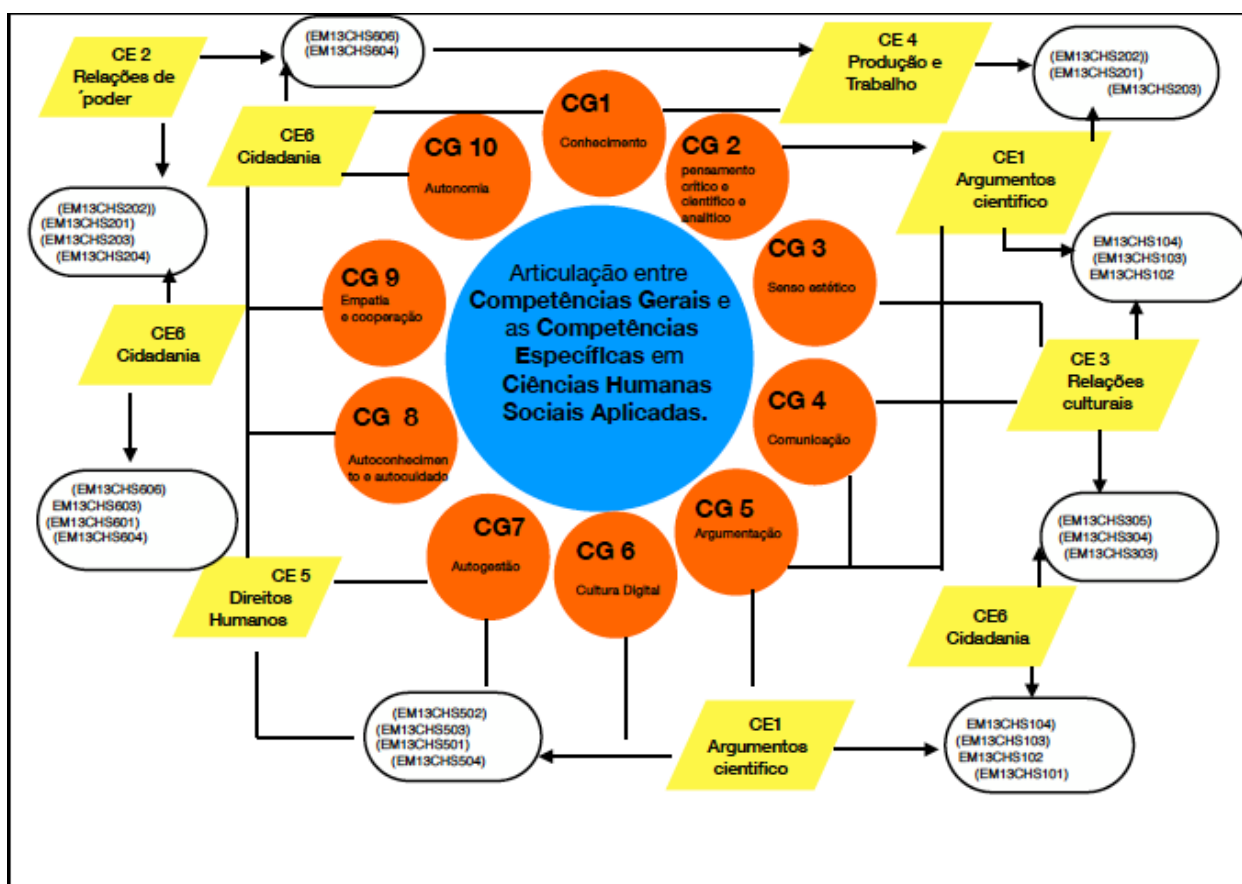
CE 2
Relações de
´poder

(EM13CHS606)
(EM13CHS604)

CE 4
Produção e
Trabalho

(EM13CHS202))
(EM13CHS201)
(EM13CHS203)

CE6
Cidadania

CG1
Conhecimento

CG 10
Autonomia

CG 2
pensamento crítico e científico e analítico

CE1
Argumentos
científico

(EM13CHS202))
(EM13CHS201)
(EM13CHS203)
(EM13CHS204)

CG 3
Senso estético

EM13CHS104)
(EM13CHS103)
EM13CHS102

CG 9
Empatia
e cooperação

Articulação entre
Competências Gerais e
as Competências
Específicas em
Ciências Humanas
Sociais Aplicadas.

CE6
Cidadania

CE 3
Relações
culturais

CG 8
Autoconhecimento e autocuidado

CG 4
Comunicação

(EM13CHS606)
EM13CHS603)
(EM13CHS601)
(EM13CHS604)

CG 5
Argumentação

(EM13CHS305)
(EM13CHS304)
(EM13CHS303)

CG7
Autogestão

CG 6
Cultura Digital

CE 5
Direitos
Humanos

CE6
Cidadania

(EM13CHS502)
(EM13CHS503)
(EM13CHS501)
(EM13CHS504)

CE1
Argumentos
científico

EM13CHS104)
(EM13CHS103)
EM13CHS102
(EM13CHS101)